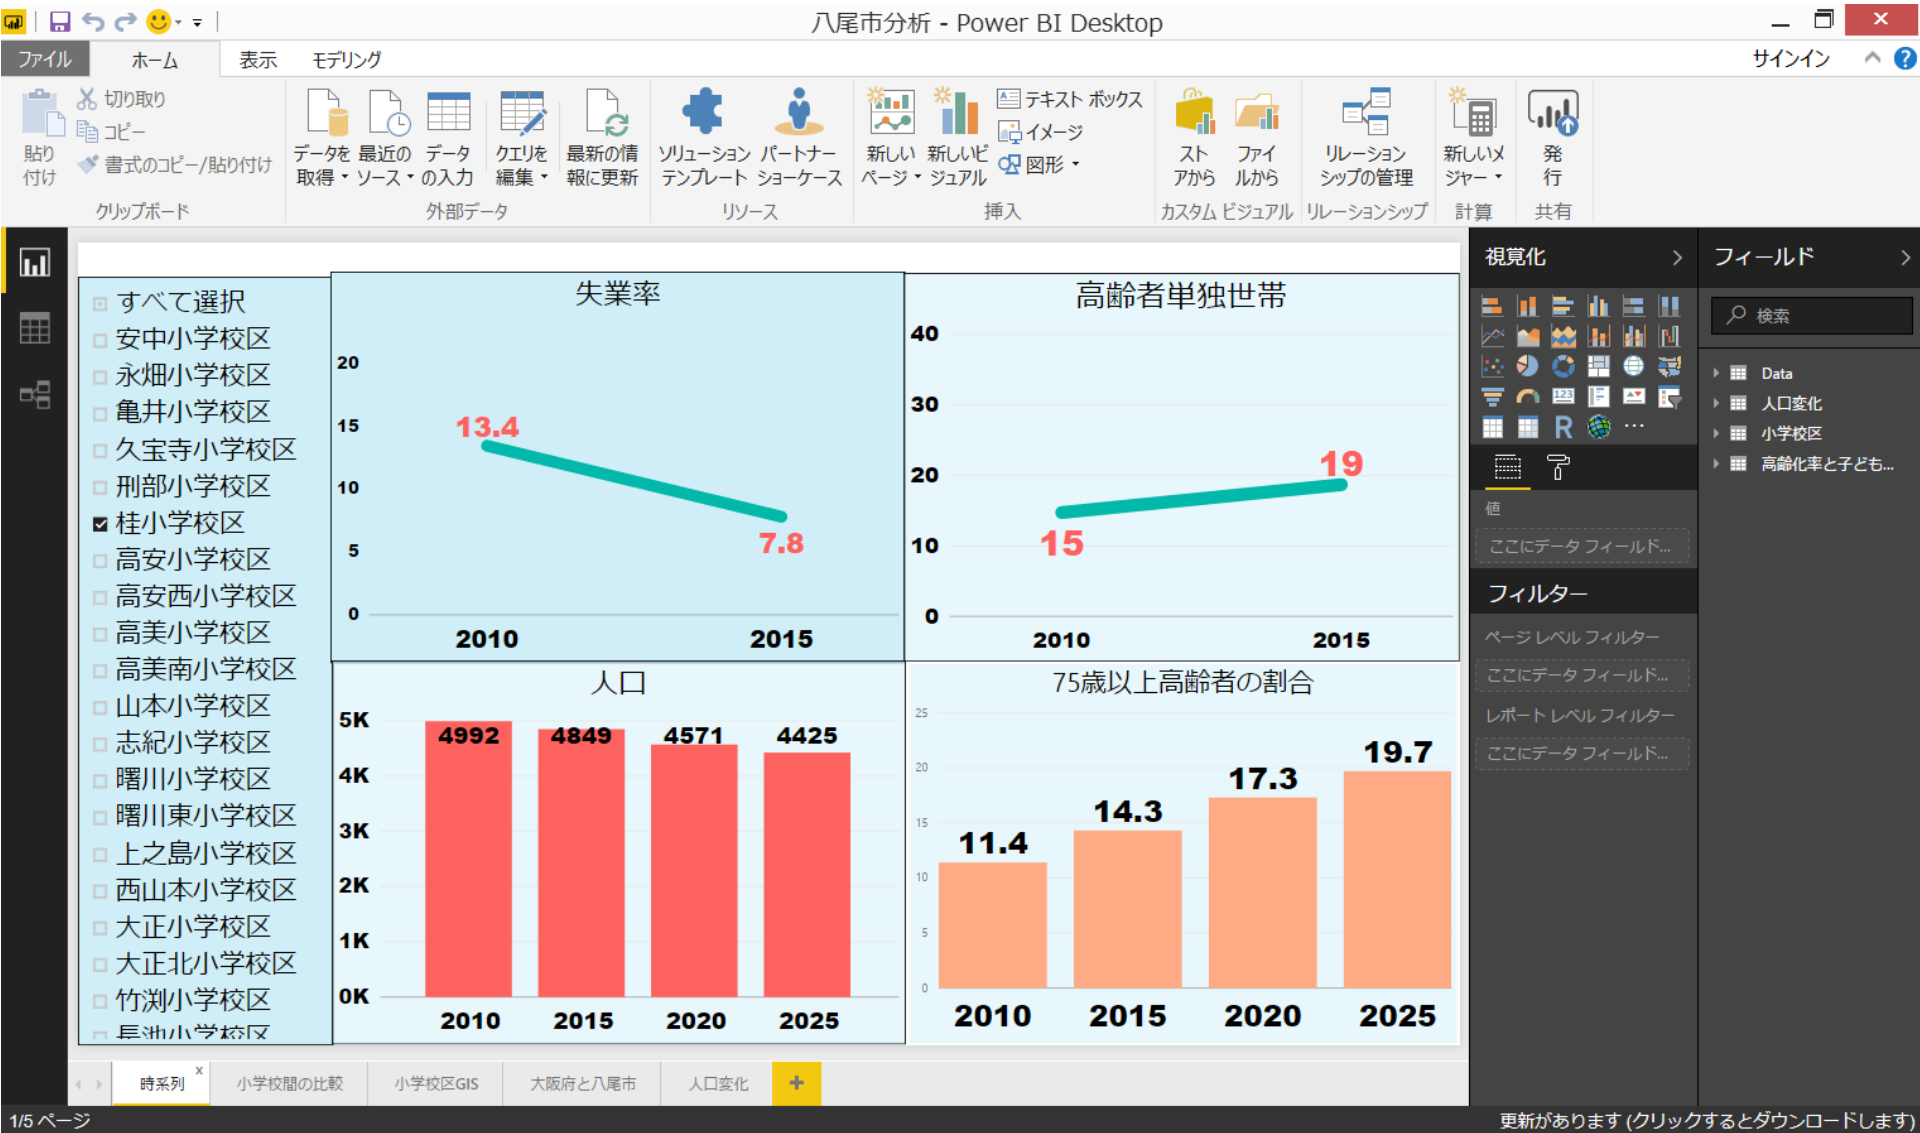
八尾市分析 - Power BI Desktop

ファイル　ホーム　表示　モデリング　サインイン

貼り付け　切り取り　コピー　書式のコピー/貼り付け
クリップボード

データを取得　最近のソース　データの入力　クエリを編集　最新の情報に更新
外部データ

ソリューションテンプレート　パートナーショーケース
リソース

新しいページ　新しいビジュアル　テキスト ボックス　イメージ　図形
挿入

ストアから　ファイルから
カスタム ビジュアル

リレーションシップの管理
リレーションシップ

新しいメジャー
計算

発行
共有

すべて選択
安中小学校区
永畑小学校区
亀井小学校区
久宝寺小学校区
刑部小学校区
桂小学校区
高安小学校区
高安西小学校区
高美小学校区
高美南小学校区
山本小学校区
志紀小学校区
曙川小学校区
曙川東小学校区
上之島小学校区
西山本小学校区
大正小学校区
大正北小学校区
竹渕小学校区
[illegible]

失業率
20
15
10
5
0
13.4
7.8
2010　2015

高齢者単独世帯
40
30
20
10
0
15
19
2010　2015

人口
5K
4K
3K
2K
1K
0K
4992　4849　4571　4425
2010　2015　2020　2025

75歳以上高齢者の割合
25
20
15
10
5
0
11.4　14.3　17.3　19.7
2010　2015　2020　2025

視覚化
R
…
値
ここにデータ フィールド...
フィルター
ページ レベル フィルター
ここにデータ フィールド...
レポート レベル フィルター
ここにデータ フィールド...

フィールド
検索
Data
人口変化
小学校区
高齢化率と子ども...

時系列　小学校間の比較　小学校区GIS　大阪府と八尾市　人口変化　+

1/5 ページ
更新があります (クリックするとダウンロードします)